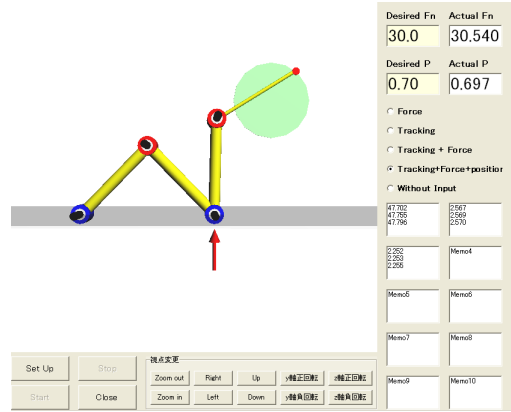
Desired Fn
Actual Fn
30.0
30.540
Desired P
Actual P
0.70
0.697

Force
Tracking
Tracking + Force
Tracking+Force+position
Without Input

47.702
47.755
47.796

2.567
2.569
2.570

2.252
2.253
2.255

Memo4

Memo5
Memo6
Memo7
Memo8
Memo9
Memo10

Set Up
Stop
Start
Close

視点変更
Zoom out
Right
Up
y軸正回転
z軸正回転
Zoom in
Left
Down
y軸負回転
z軸負回転